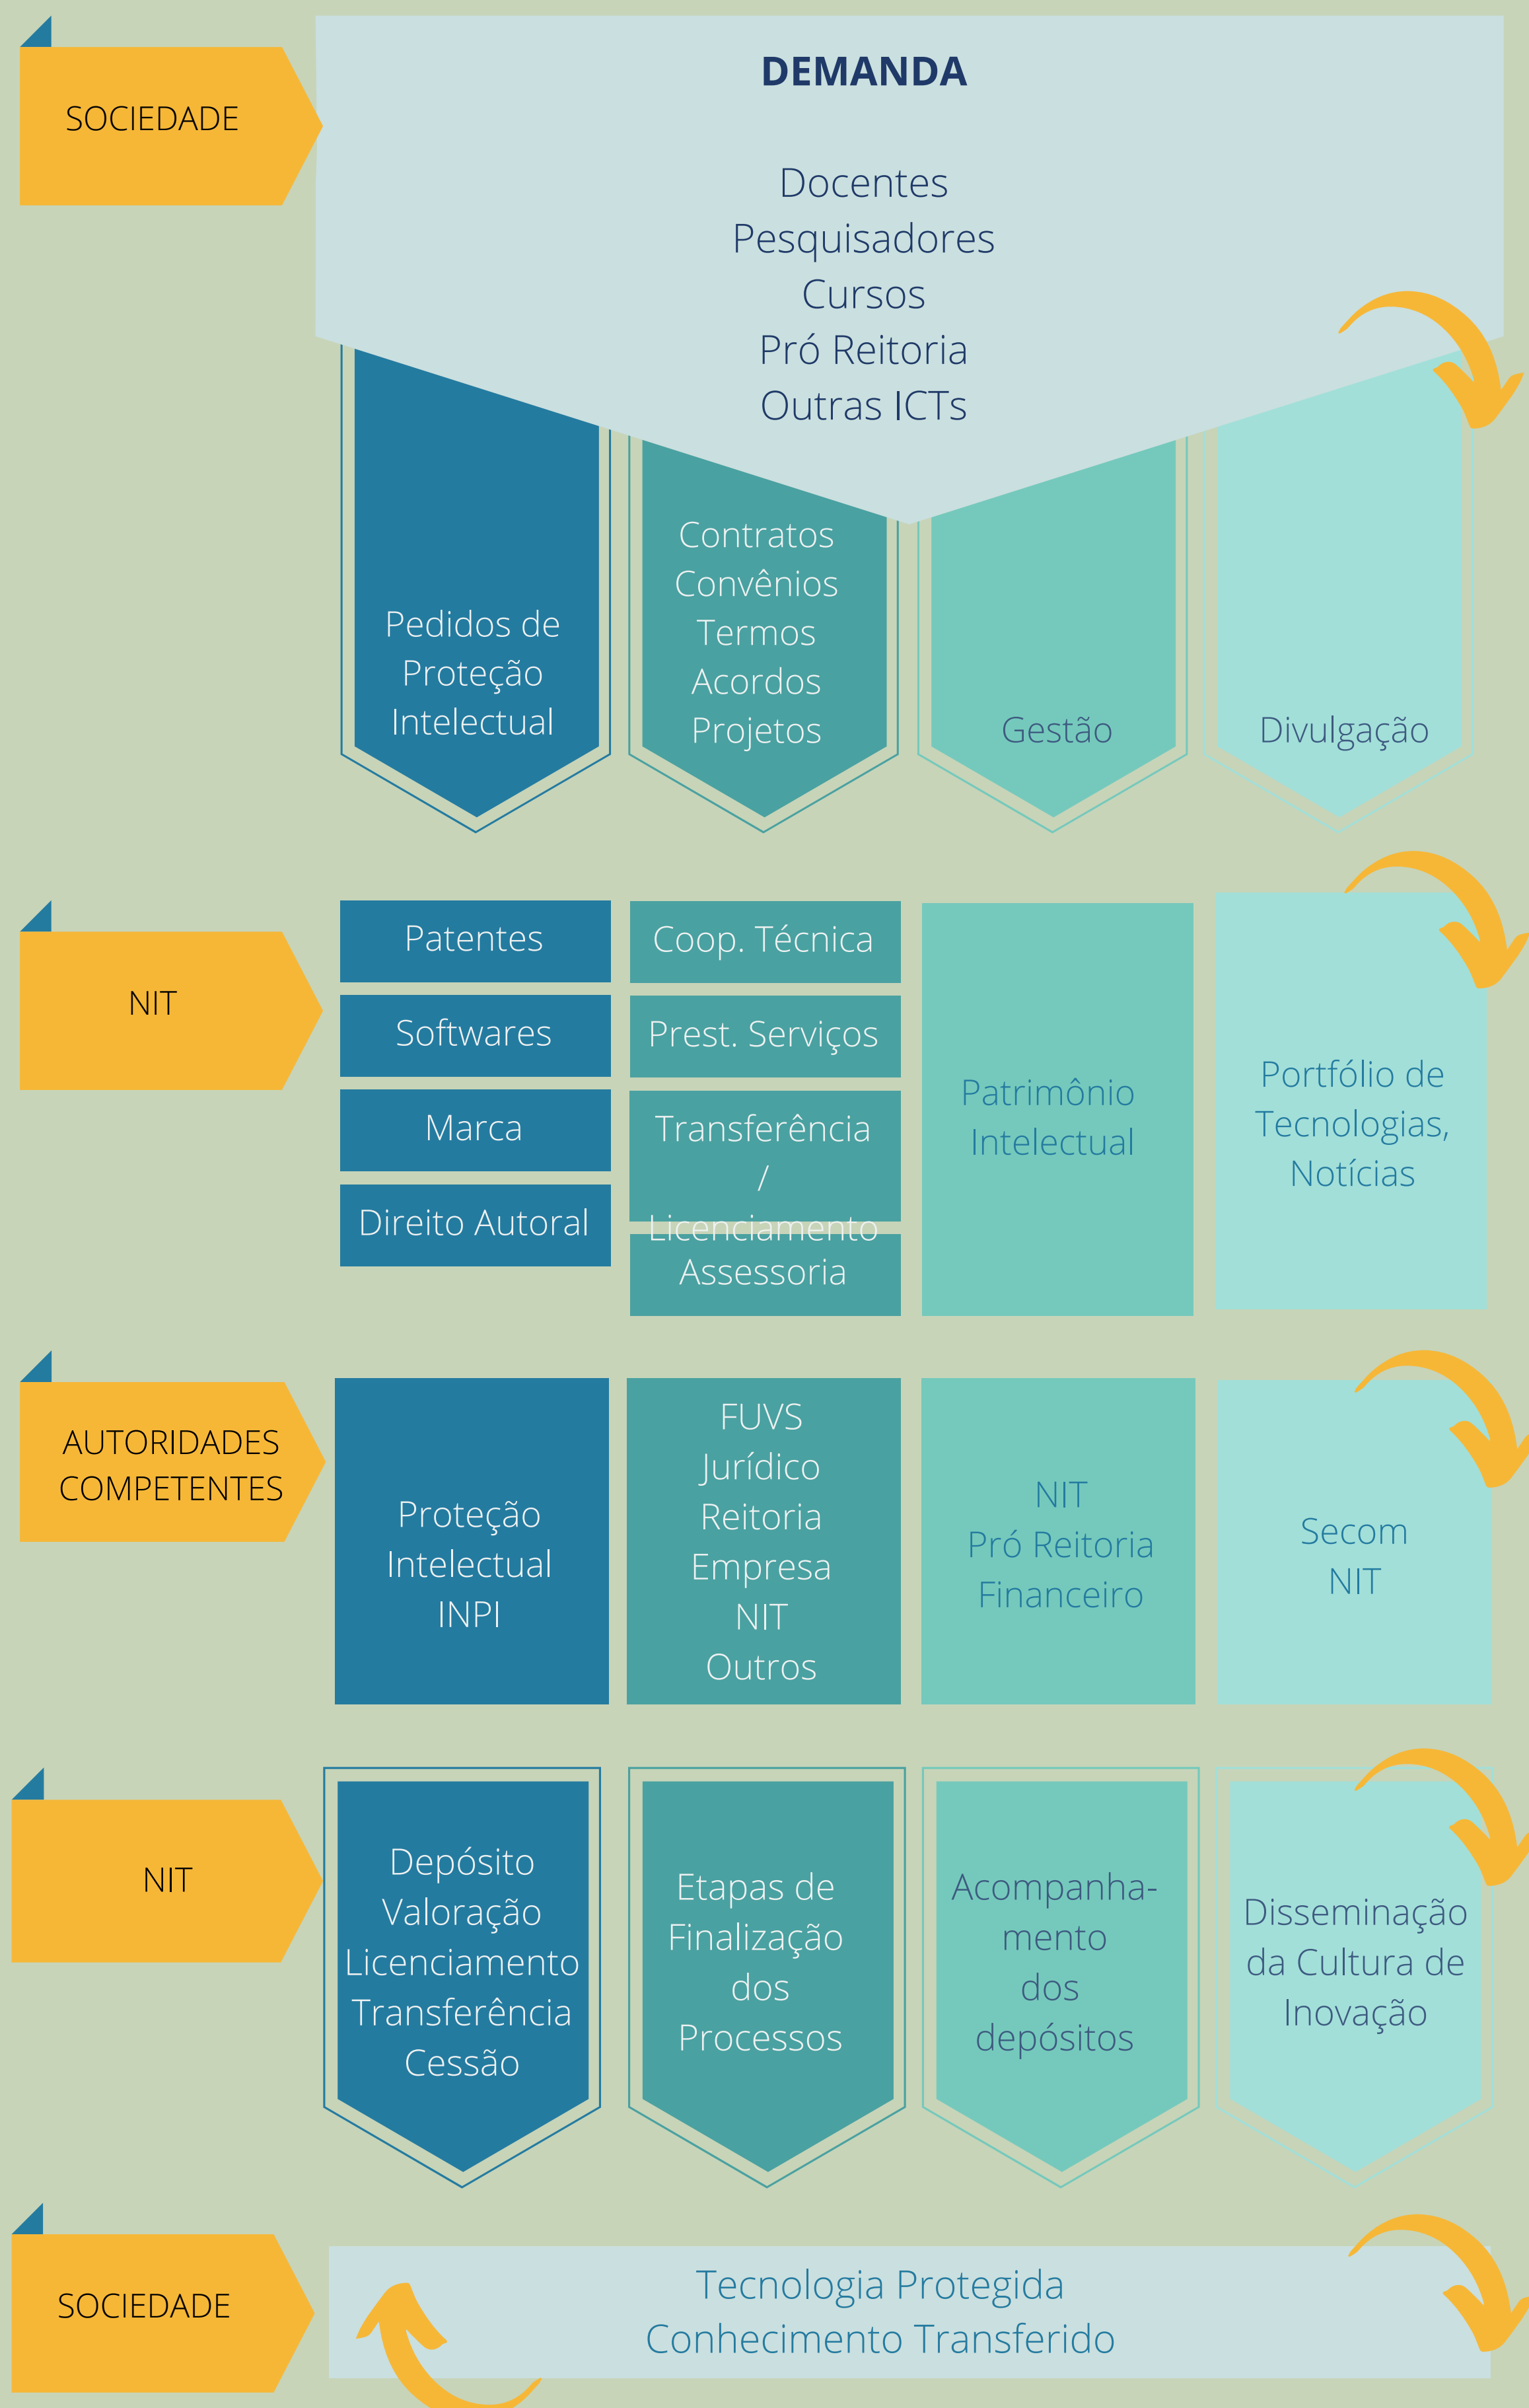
SOCIEDADE

DEMANDA

Docentes
Pesquisadores
Cursos
Pró Reitoria
Outras ICTs

Pedidos de Proteção Intelectual

Contratos
Convênios
Termos
Acordos
Projetos

Gestão

Divulgação

NIT

Patentes

Softwares

Marca

Direito Autoral

Coop. Técnica

Prest. Serviços

Transferência / Licenciamento

Assessoria

Patrimônio Intelectual

Portfólio de Tecnologias, Notícias

AUTORIDADES COMPETENTES

Proteção
Intelectual
INPI

FUVS
Jurídico
Reitoria
Empresa
NIT
Outros

NIT
Pró Reitoria
Financeiro

Secom
NIT

NIT

Depósito
Valoração
Licenciamento
Transferência
Cessão

Etapas de Finalização dos Processos

Acompanhamento dos depósitos

Disseminação da Cultura de Inovação

SOCIEDADE

Tecnologia Protegida
Conhecimento Transferido